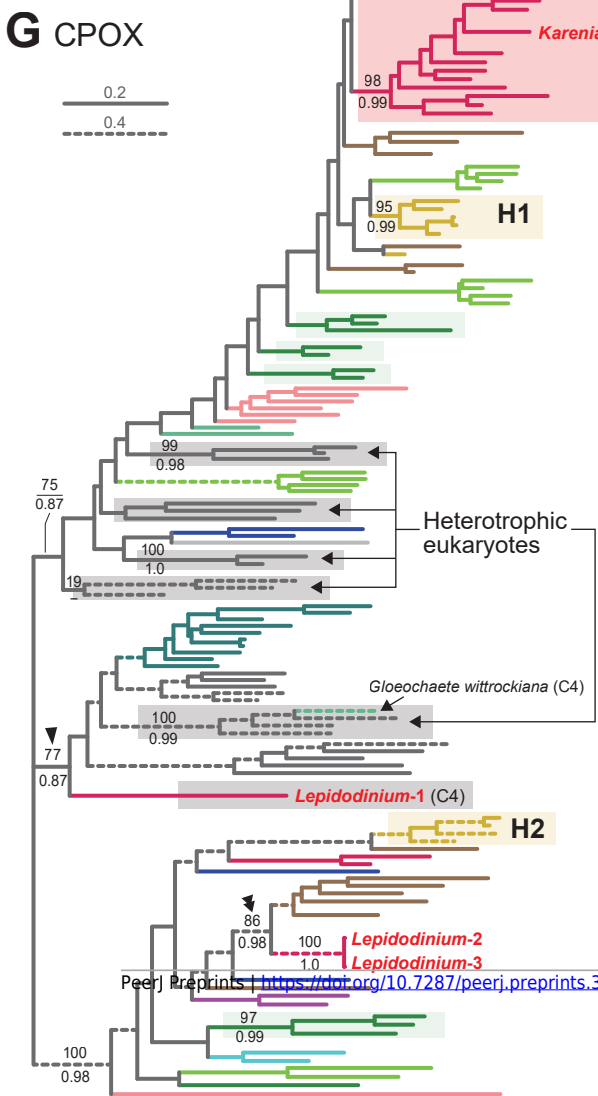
G CPOX

0.2
0.4

Karenia

98
0.99

95
0.99

H1

99
0.98

75
0.87

Heterotrophic eukaryotes

100
1.0

19

Gloeochaete wittrockiana (C4)

100
0.99

77
0.87

Lepidodinium-1 (C4)

H2

86
0.98

100
1.0

Lepidodinium-2
Lepidodinium-3

PeerJ Preprints | https://doi.org/10.7287/peerj.preprints.3

97
0.99

100
0.98